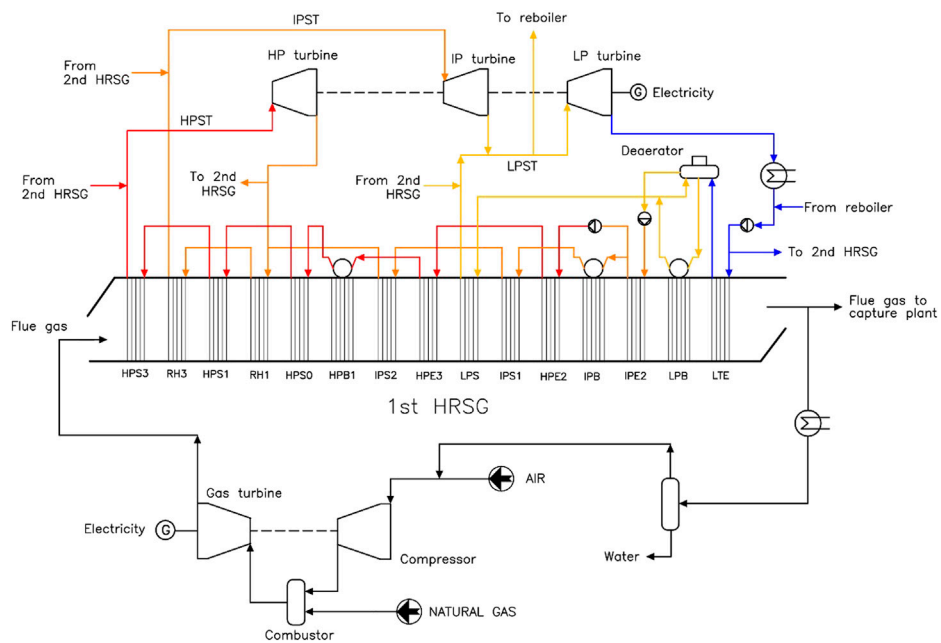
IPST
To reboiler
From 2nd HRSG
HP turbine
IP turbine
LP turbine
G Electricity
HPST
From 2nd HRSG
To 2nd HRSG
LPST
Deaerator
From 2nd HRSG
From reboiler
To 2nd HRSG
Flue gas
Flue gas to capture plant
HPS3
RH3
HPS1
RH1
HPS0
HPB1
IPS2
HPE3
LPS
IPS1
HPE2
IPB
IPE2
LPB
LTE
1st HRSG
AIR
Gas turbine
Electricity
G
Compressor
Water
NATURAL GAS
Combustor